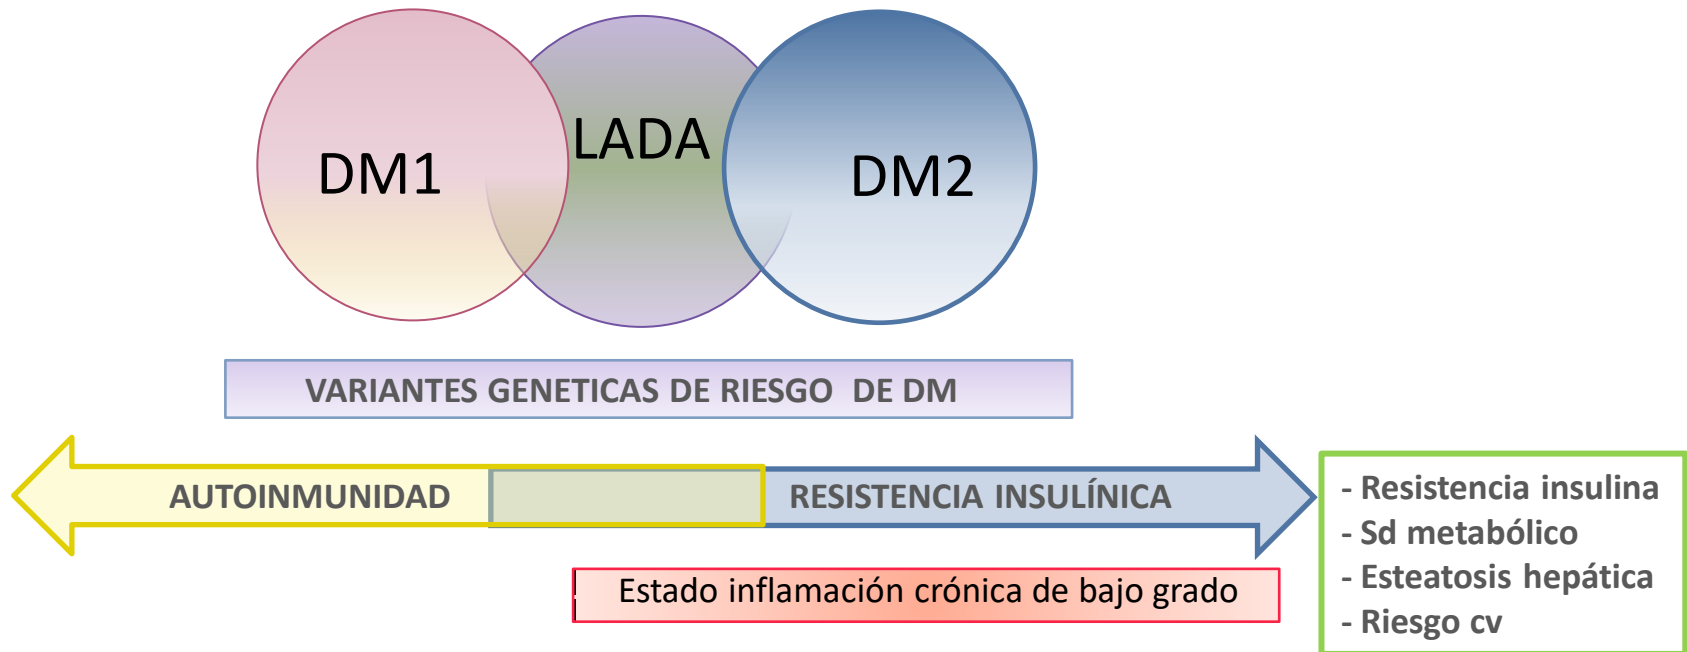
DM1

LADA

DM2

VARIANTES GENETICAS DE RIESGO DE DM

AUTOINMUNIDAD

RESISTENCIA INSULÍNICA

Estado inflamación crónica de bajo grado

- Resistencia insulina
- Sd metabólico
- Esteatosis hepática
- Riesgo cv